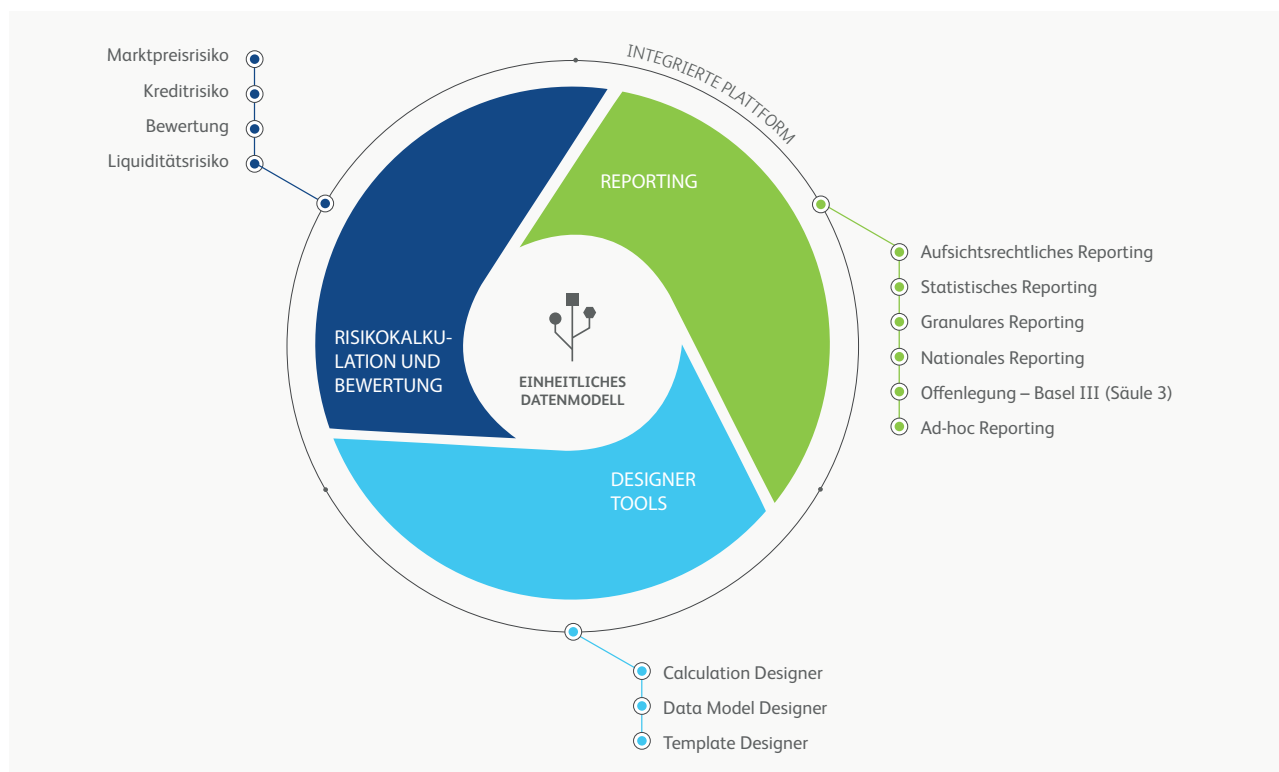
Marktpreisrisiko
Kreditrisiko
Bewertung
Liquiditätsrisiko

INTEGRIERTE PLATTFORM

REPORTING

Aufsichtsrechtliches Reporting
Statistisches Reporting
Granulares Reporting
Nationales Reporting
Offenlegung – Basel III (Säule 3)
Ad-hoc Reporting

RISIKOKALKULATION UND BEWERTUNG

EINHEITLICHES DATENMODELL

DESIGNER TOOLS

Calculation Designer
Data Model Designer
Template Designer